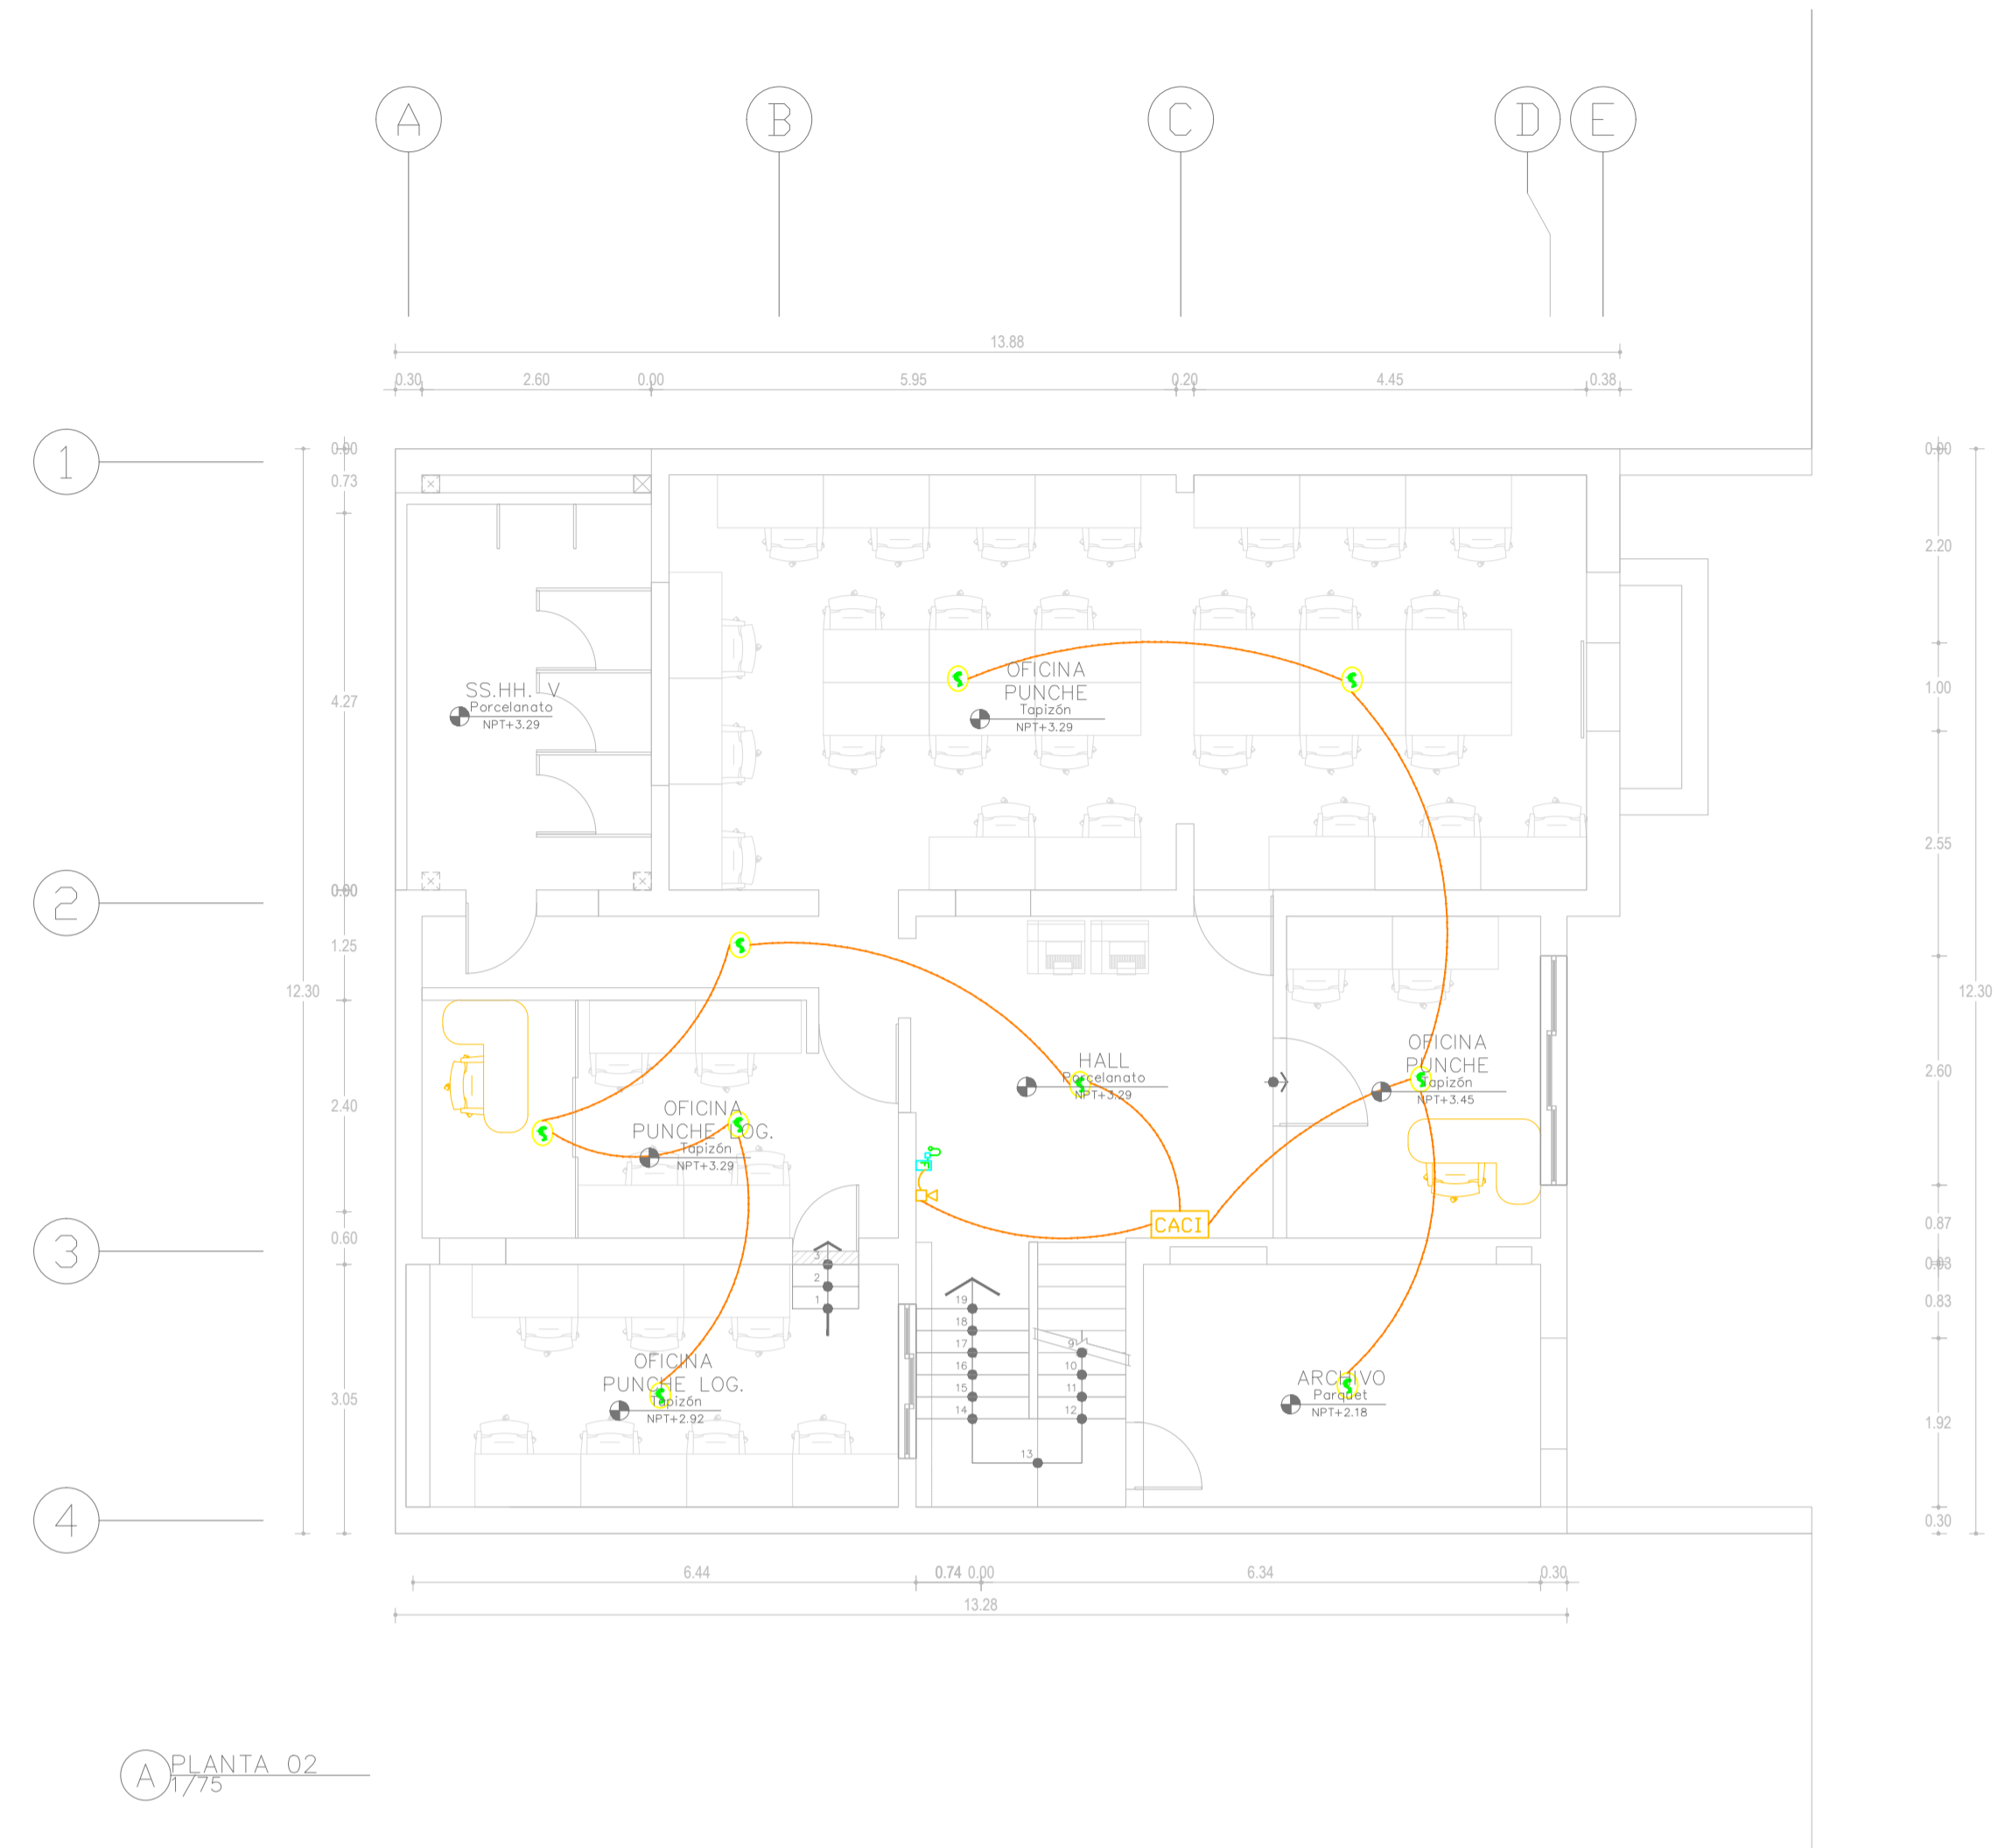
A B C D E

13.88

0.30 2.60 0.00 5.95 0.20 4.45 0.38

1
2
3
4

0.00
0.73
4.27
0.00
1.25
12.30
2.40
0.60
3.05

0.00
2.20
1.00
2.55
12.30
2.60
0.87
0.03
0.83
1.92
0.30

SS.HH. V
Porcelanato
NPT+3.29

OFICINA
PUNCHE
Tapizón
NPT+3.29

HALL
Porcelanato
NPT+3.29

OFICINA
PUNCHE
Tapizón
NPT+3.45

OFICINA
PUNCHE LOG.
Tapizón
NPT+3.29

CACI

3
2
1

19
18
17
16
15
14
13
9
10
11
12

OFICINA
PUNCHE LOG.
Tapizón
NPT+2.92

ARCHIVO
Parquet
NPT+2.18

6.44 0.74 0.00 6.34 0.30
13.28

A PLANTA 02
1/75